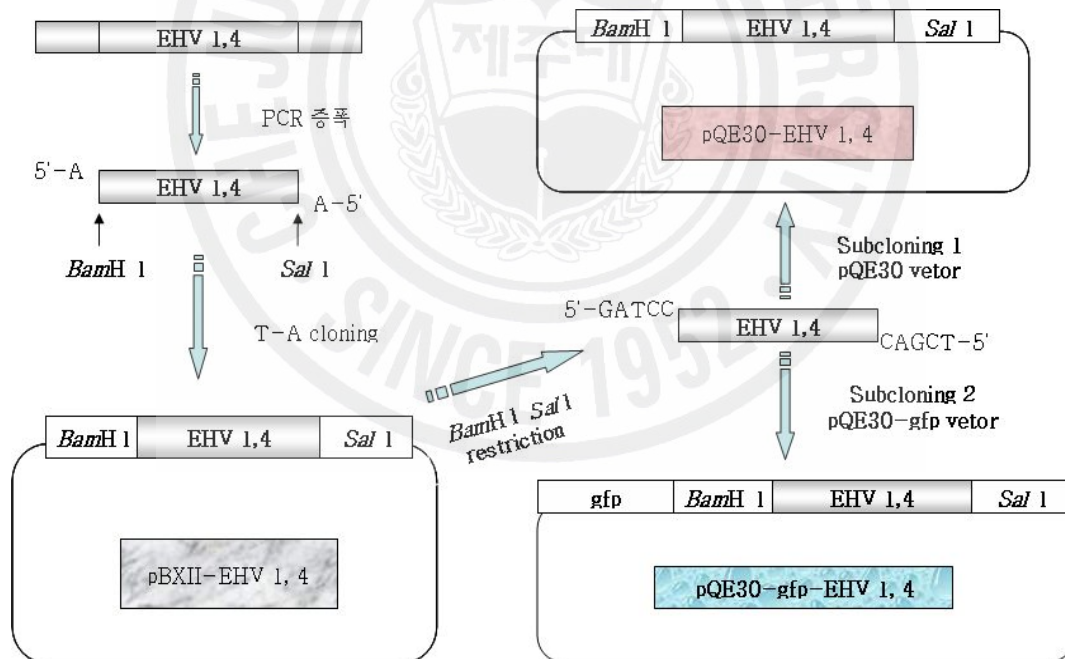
EHV 1,4

PCR 증폭

5'-A

EHV 1,4

A-5'

BamH 1

Sal 1

T-A cloning

BamH 1

EHV 1,4

Sal 1

pBXII-EHV 1, 4

BamH 1

EHV 1,4

Sal 1

pQE30-EHV 1, 4

Subcloning 1
pQE30 vetor

5'-GATCC

EHV 1,4

CAGCT-5'

BamH 1 Sal 1 restriction

Subcloning 2
pQE30-gfp vetor

gfp

BamH 1

EHV 1,4

Sal 1

pQE30-gfp-EHV 1, 4

제주대

SINCE 1952